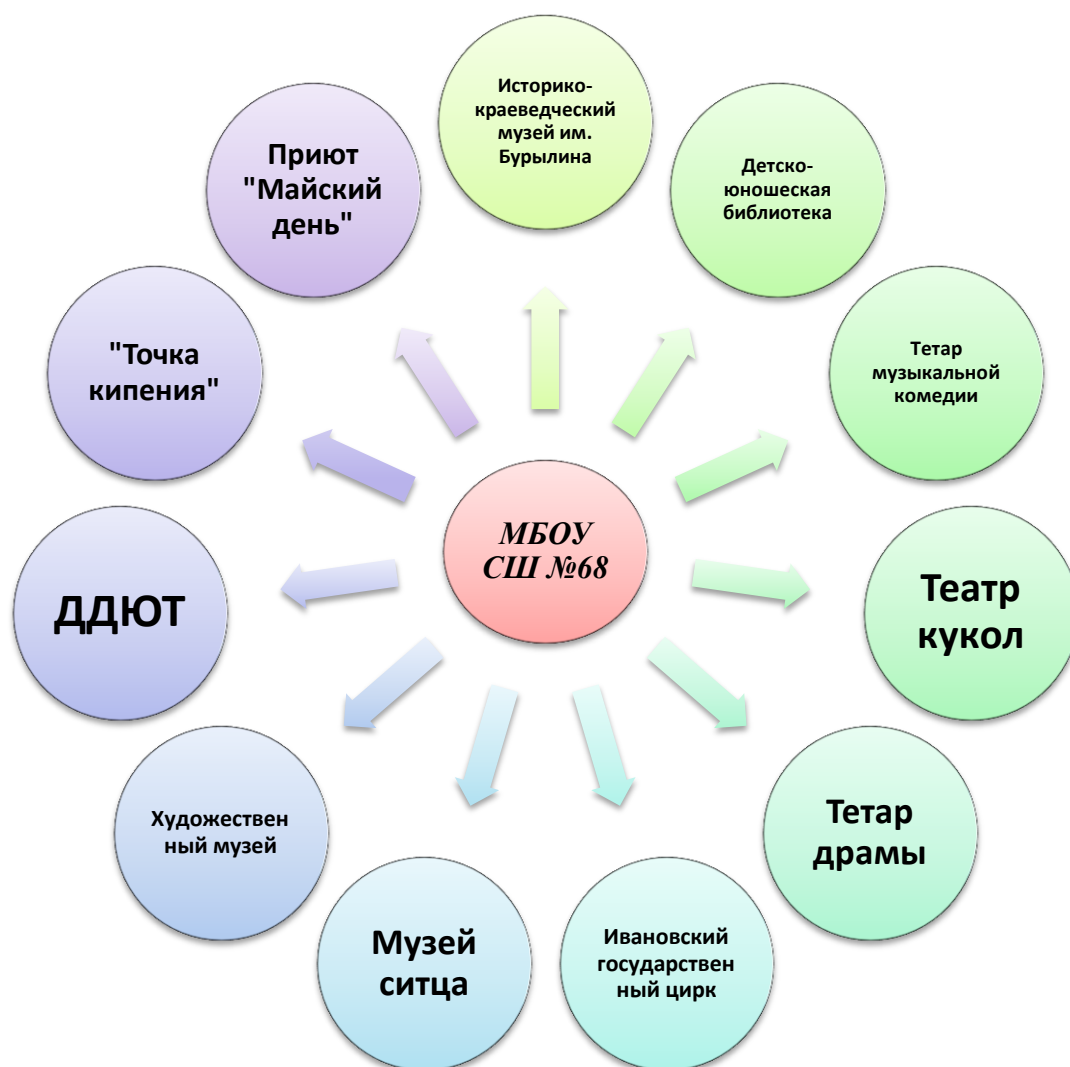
МБОУ СШ №68

Историко-краеведческий музей им. Бурылина

Детско-юношеская библиотека

Тетар музыкальной комедии

Театр кукол

Тетар драмы

Ивановский государствен ный цирк

Музей ситца

Художествен ный музей

ДДЮТ

"Точка кипения"

Приют "Майский день"